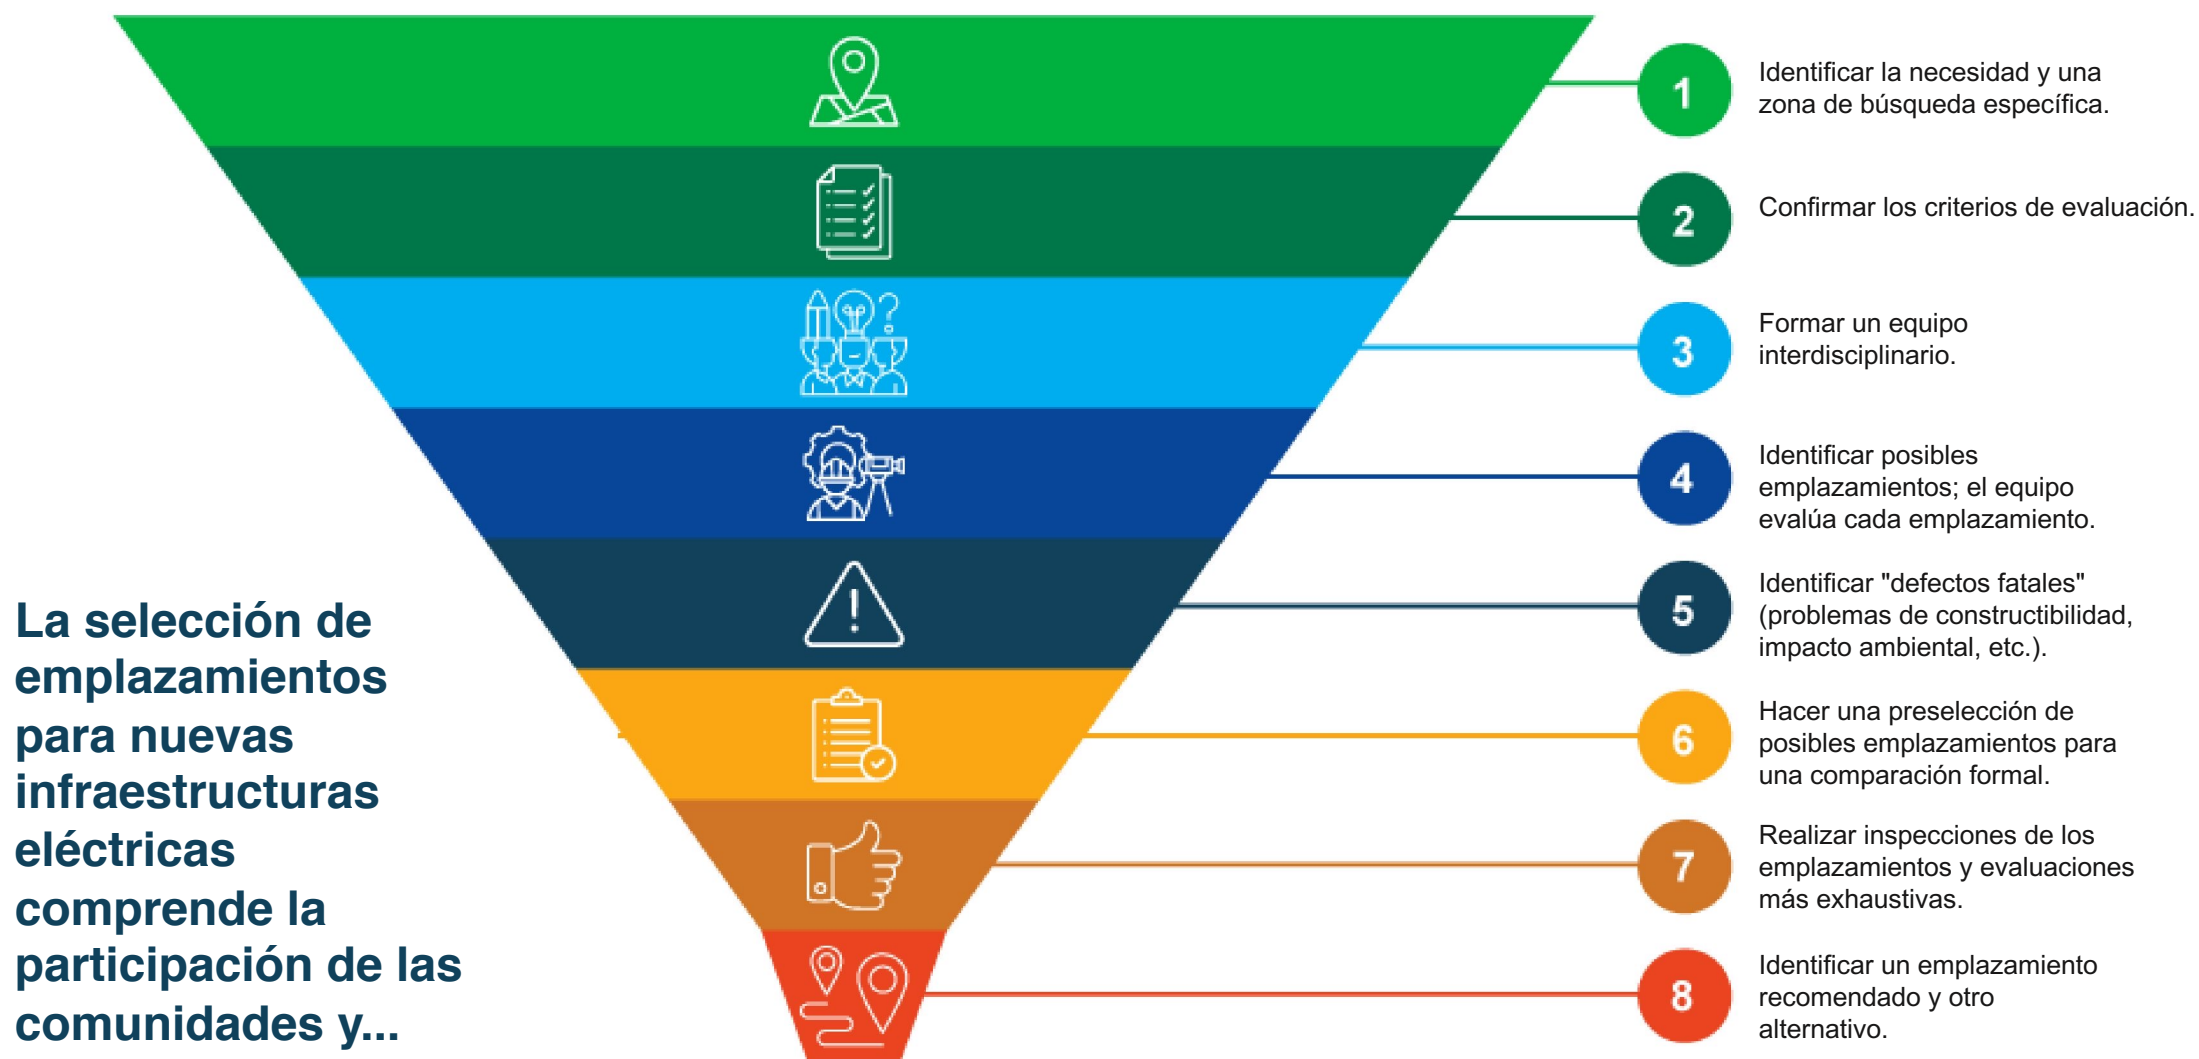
1
Identificar la necesidad y una zona de búsqueda específica.

2
Confirmar los criterios de evaluación.

3
Formar un equipo interdisciplinario.

4
Identificar posibles emplazamientos; el equipo evalúa cada emplazamiento.

5
Identificar "defectos fatales" (problemas de constructibilidad, impacto ambiental, etc.).

6
Hacer una preselección de posibles emplazamientos para una comparación formal.

7
Realizar inspecciones de los emplazamientos y evaluaciones más exhaustivas.

8
Identificar un emplazamiento recomendado y otro alternativo.

La selección de emplazamientos para nuevas infraestructuras eléctricas comprende la participación de las comunidades y...